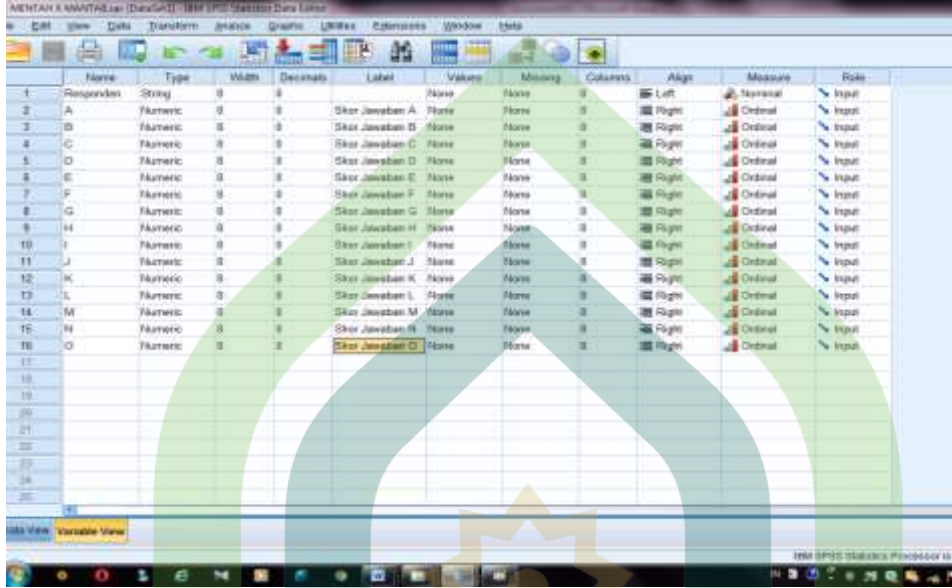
MENTAH X MANTAB.sav [DataSet1] - IBM SPSS Statistics Data Editor

Edit View Data Transform Analyze Graphs Utilities Extensions Window Help

| | Name | Type | Width | Decimals | Label | Values | Missing | Columns | Align | Measure | Role |
|---|---|---|---|---|---|---|---|---|---|---|---|
| 1 | Responden | String | 8 | 0 | | None | None | 8 | Left | Nominal | Input |
| 2 | A | Numeric | 8 | 0 | Skor Jawaban A | None | None | 8 | Right | Ordinal | Input |
| 3 | B | Numeric | 8 | 0 | Skor Jawaban B | None | None | 8 | Right | Ordinal | Input |
| 4 | C | Numeric | 8 | 0 | Skor Jawaban C | None | None | 8 | Right | Ordinal | Input |
| 5 | D | Numeric | 8 | 0 | Skor Jawaban D | None | None | 8 | Right | Ordinal | Input |
| 6 | E | Numeric | 8 | 0 | Skor Jawaban E | None | None | 8 | Right | Ordinal | Input |
| 7 | F | Numeric | 8 | 0 | Skor Jawaban F | None | None | 8 | Right | Ordinal | Input |
| 8 | G | Numeric | 8 | 0 | Skor Jawaban G | None | None | 8 | Right | Ordinal | Input |
| 9 | H | Numeric | 8 | 0 | Skor Jawaban H | None | None | 8 | Right | Ordinal | Input |
| 10 | I | Numeric | 8 | 0 | Skor Jawaban I | None | None | 8 | Right | Ordinal | Input |
| 11 | J | Numeric | 8 | 0 | Skor Jawaban J | None | None | 8 | Right | Ordinal | Input |
| 12 | K | Numeric | 8 | 0 | Skor Jawaban K | None | None | 8 | Right | Ordinal | Input |
| 13 | L | Numeric | 8 | 0 | Skor Jawaban L | None | None | 8 | Right | Ordinal | Input |
| 14 | M | Numeric | 8 | 0 | Skor Jawaban M | None | None | 8 | Right | Ordinal | Input |
| 15 | N | Numeric | 8 | 0 | Skor Jawaban N | None | None | 8 | Right | Ordinal | Input |
| 16 | O | Numeric | 8 | 0 | Skor Jawaban O | None | None | 8 | Right | Ordinal | Input |
| 17 | | | | | | | | | | | |
| 18 | | | | | | | | | | | |
| 19 | | | | | | | | | | | |
| 20 | | | | | | | | | | | |
| 21 | | | | | | | | | | | |
| 22 | | | | | | | | | | | |
| 23 | | | | | | | | | | | |
| 24 | | | | | | | | | | | |
| 25 | | | | | | | | | | | |

Data View Variable View

IBM SPSS Statistics Processor is